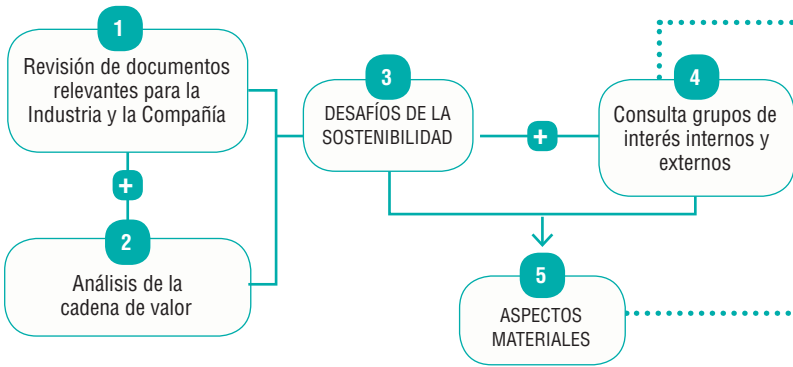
1
Revisión de documentos relevantes para la Industria y la Compañía

+

2
Análisis de la cadena de valor

3
DESAFÍOS DE LA SOSTENIBILIDAD

+

4
Consulta grupos de interés internos y externos

5
ASPECTOS MATERIALES